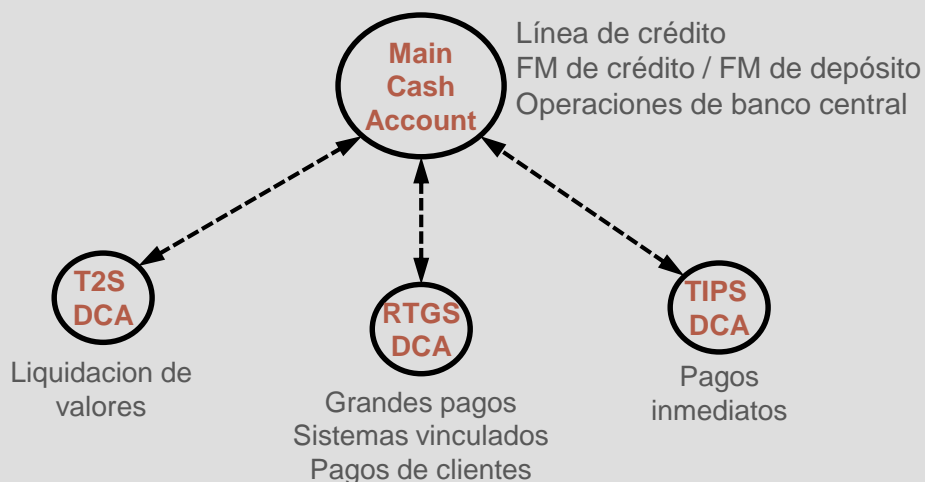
Main Cash Account

Línea de crédito
FM de crédito / FM de depósito
Operaciones de banco central

T2S DCA

Liquidacion de valores

RTGS DCA

Grandes pagos
Sistemas vinculados
Pagos de clientes

TIPS DCA

Pagos inmediatos